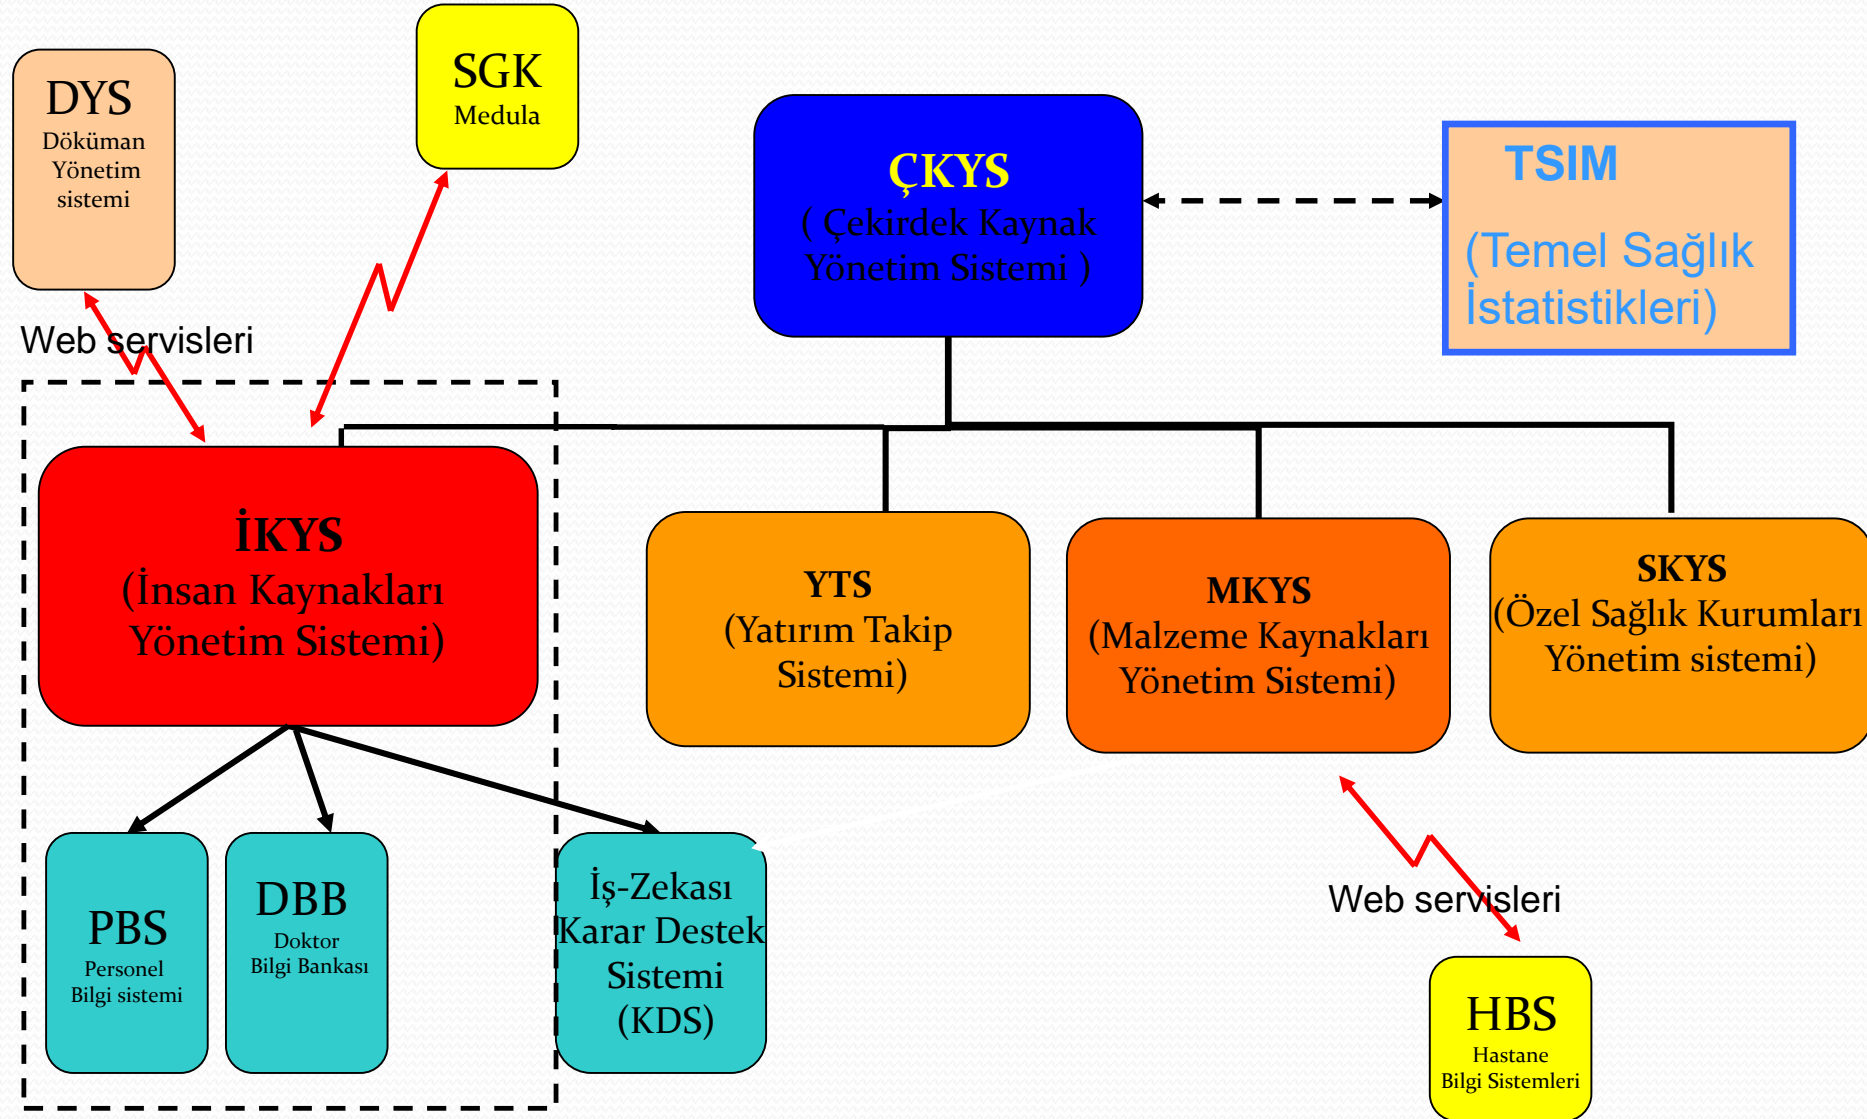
DYS
Döküman Yönetim sistemi

SGK
Medula

ÇKYS
( Çekirdek Kaynak Yönetim Sistemi )

TSIM
(Temel Sağlık İstatistikleri)

Web servisleri

İKYS
(İnsan Kaynakları Yönetim Sistemi)

YTS
(Yatırım Takip Sistemi)

MKYS
(Malzeme Kaynakları Yönetim Sistemi)

SKYS
(Özel Sağlık Kurumları Yönetim sistemi)

PBS
Personel Bilgi sistemi

DBB
Doktor Bilgi Bankası

İş-Zekası Karar Destek Sistemi (KDS)

Web servisleri

HBS
Hastane Bilgi Sistemleri